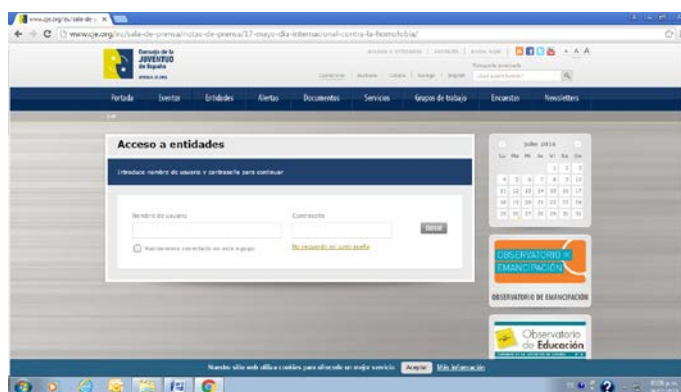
www.cje.org/es/sala-de-p ×

www.cje.org/es/sala-de-prensa/notas-de-prensa/17-mayo-dia-internacional-contra-la-homofobia/

Consejo de la JUVENTUD de España

Portada | Eventos | Entidades | Alertas | Documentos | Servicios | Grupos de trabajo | Encuestas | Newsletters

Acceso a entidades

Introduce nombre de usuario y contraseña para continuar

Nombre de usuario

Contraseña

Entrar

Mantenerme conectado en este equipo

No recuerdo mi contraseña

julio 2014

Lu Ma Mi Ju Vi Sa Do

OBSERVATORIO DE EMANCIPACIÓN

OBSERVATORIO DE EMANCIPACIÓN

Observatorio de Educación

Nuestro sitio web utiliza cookies para ofrecerle un mejor servicio. Aceptar Más información